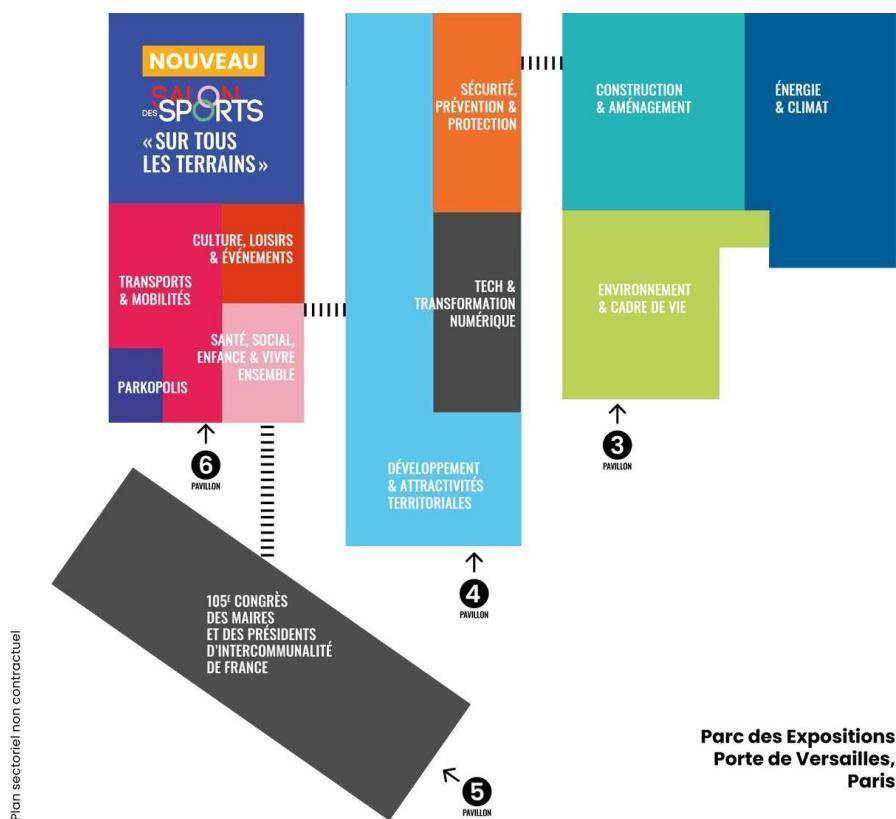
NOUVEAU
SALON DES SPORTS
« SUR TOUS LES TERRAINS »

CULTURE, LOISIRS & ÉVÉNEMENTS

TRANSPORTS & MOBILITÉS

SANTÉ, SOCIAL, ENFANCE & VIVRE ENSEMBLE

PARKOPOLIS

6
PAVILLON

SÉCURITÉ, PRÉVENTION & PROTECTION

TECH & TRANSFORMATION NUMÉRIQUE

DÉVELOPPEMENT & ATTRACTIVITÉS TERRITORIALES

4
PAVILLON

CONSTRUCTION & AMÉNAGEMENT

ÉNERGIE & CLIMAT

ENVIRONNEMENT & CADRE DE VIE

3
PAVILLON

105E CONGRÈS DES MAIRES ET DES PRÉSIDENTS D'INTERCOMMUNALITÉ DE FRANCE

5
PAVILLON

Plan sectoriel non contractuel

Parc des Expositions
Porte de Versailles,
Paris